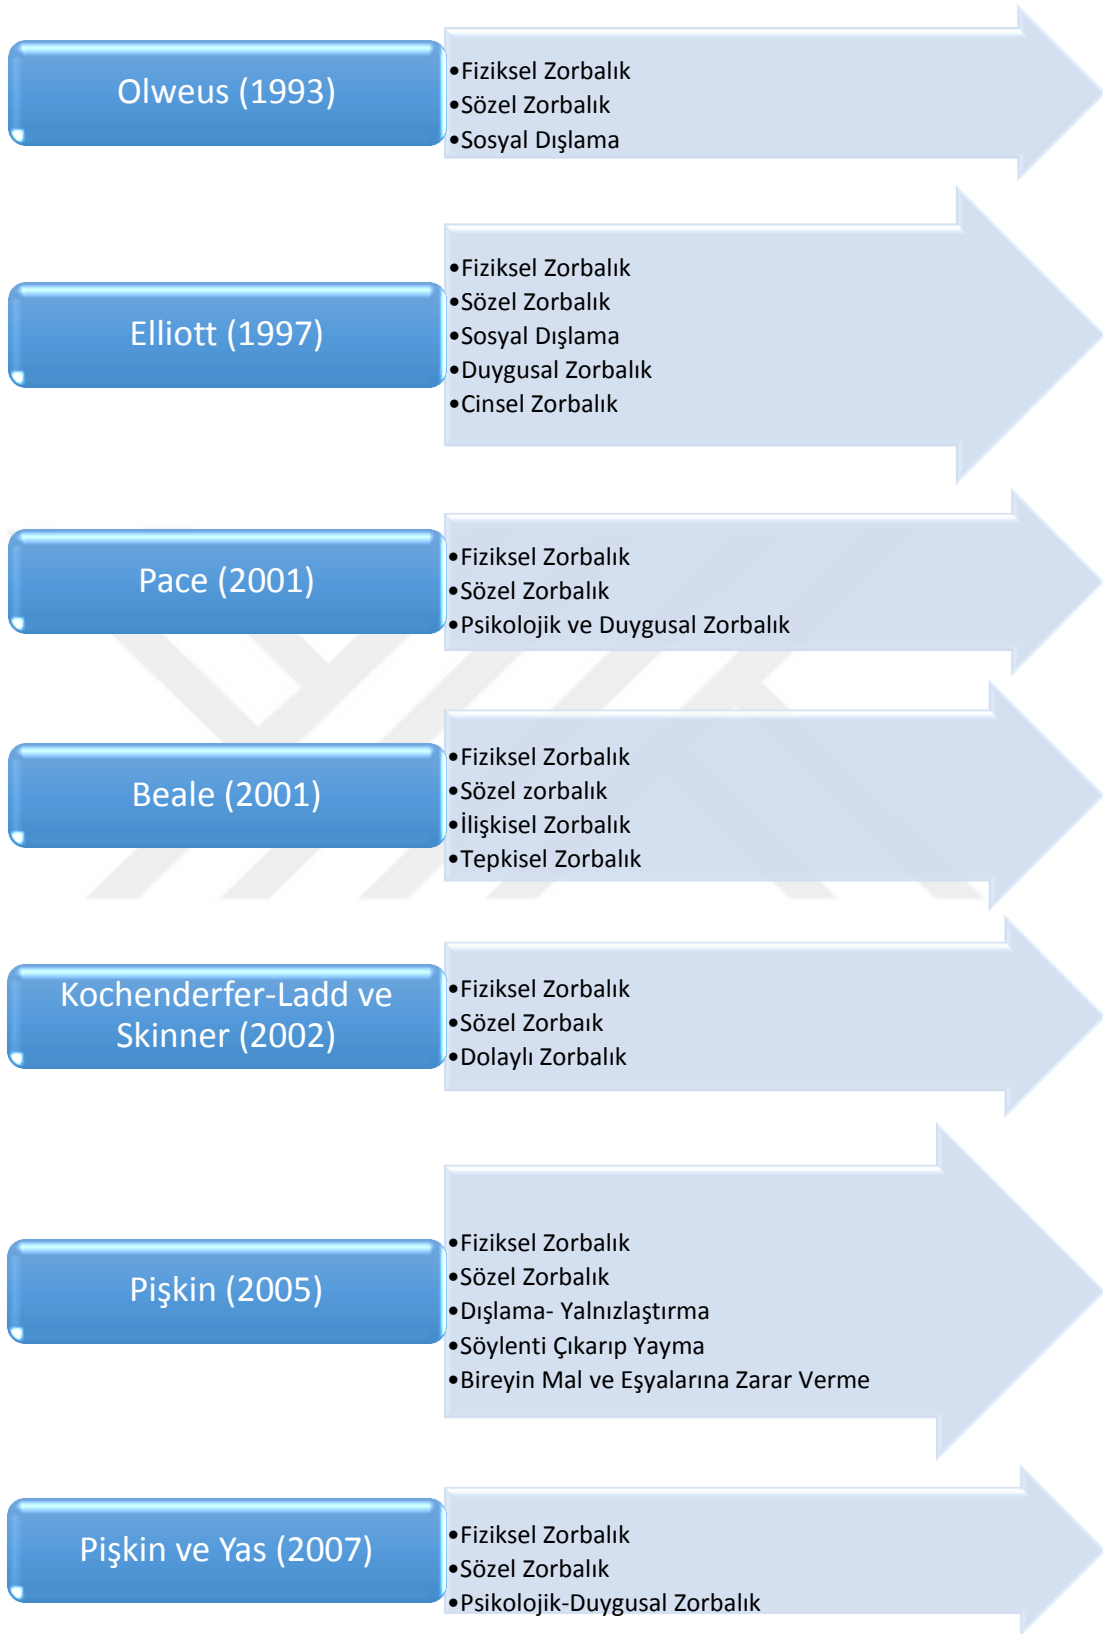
Olweus (1993)

•Fiziksel Zorbalık
•Sözel Zorbalık
•Sosyal Dışlama

Elliott (1997)

•Fiziksel Zorbalık
•Sözel Zorbalık
•Sosyal Dışlama
•Duygusal Zorbalık
•Cinsel Zorbalık

Pace (2001)

•Fiziksel Zorbalık
•Sözel Zorbalık
•Psikolojik ve Duygusal Zorbalık

Beale (2001)

•Fiziksel Zorbalık
•Sözel zorbalık
•İlişkisel Zorbalık
•Tepkisel Zorbalık

Kochenderfer-Ladd ve Skinner (2002)

•Fiziksel Zorbalık
•Sözel Zorbaık
•Dolaylı Zorbalık

Pişkin (2005)

•Fiziksel Zorbalık
•Sözel Zorbalık
•Dışlama- Yalnızlaştırma
•Söylenti Çıkarıp Yayma
•Bireyin Mal ve Eşyalarına Zarar Verme

Pişkin ve Yas (2007)

•Fiziksel Zorbalık
•Sözel Zorbalık
•Psikolojik-Duygusal Zorbalık